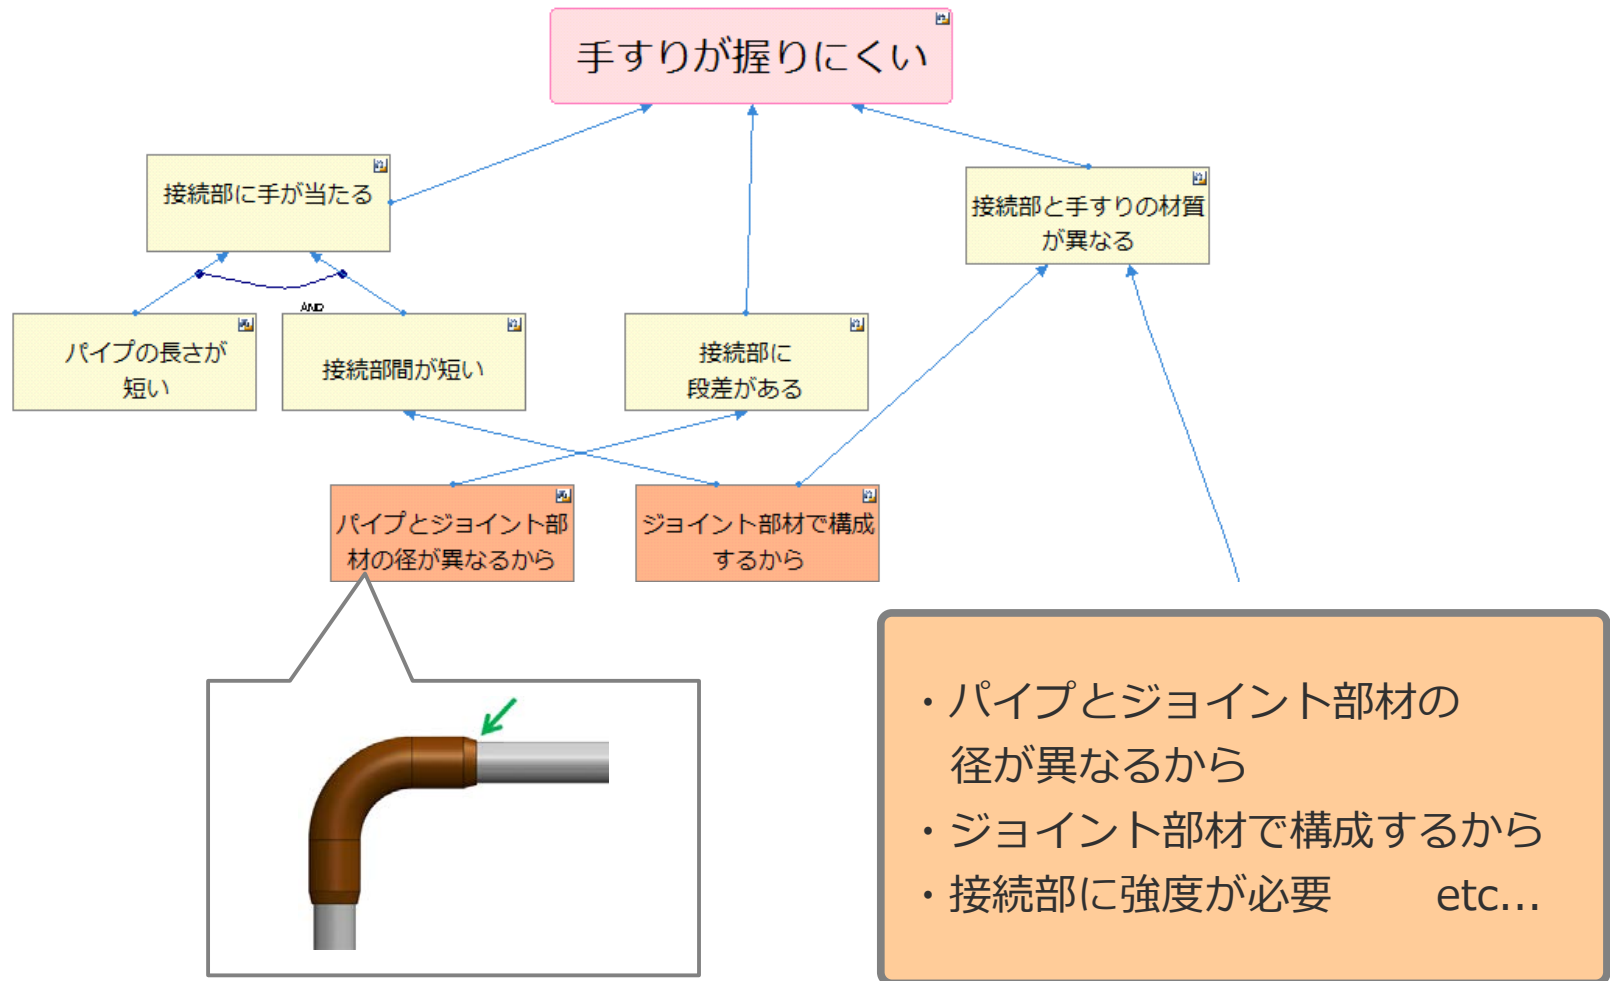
手すりが握りにくい

接続部に手が当たる

接続部と手すりの材質が異なる

AND

パイプの長さが短い

接続部間が短い

接続部に段差がある

パイプとジョイント部材の径が異なるから

ジョイント部材で構成するから

・パイプとジョイント部材の径が異なるから
・ジョイント部材で構成するから
・接続部に強度が必要　etc...